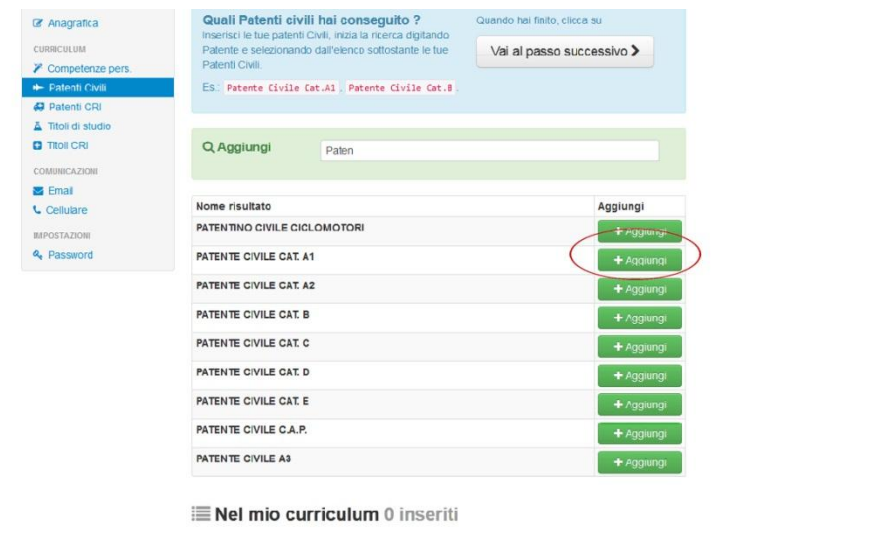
Anagrafica

CURRICULUM

Competenze pers.

Patenti Civili

Patenti CRI

Titoli di studio

Titoli CRI

COMUNICAZIONI

Email

Cellulare

IMPOSTAZIONI

Password

Quali Patenti civili hai conseguito ?

Inserisci le tue patenti Civili, inizia la ricerca digitando Patente e selezionando dall'elenco sottostante le tue Patenti Civili.

Es.: Patente Civile Cat.A1, Patente Civile Cat.B.

Quando hai finito, clicca su

Vai al passo successivo

Aggiungi

Paten

| Nome risultato | Aggiungi |
|---|---|
| PATENTINO CIVILE CICLOMOTORI | + Aggiungi |
| PATENTE CIVILE CAT. A1 | + Aggiungi |
| PATENTE CIVILE CAT. A2 | + Aggiungi |
| PATENTE CIVILE CAT. B | + Aggiungi |
| PATENTE CIVILE CAT. C | + Aggiungi |
| PATENTE CIVILE CAT. D | + Aggiungi |
| PATENTE CIVILE CAT. E | + Aggiungi |
| PATENTE CIVILE C.A.P. | + Aggiungi |
| PATENTE CIVILE A3 | + Aggiungi |

Nel mio curriculum 0 inseriti